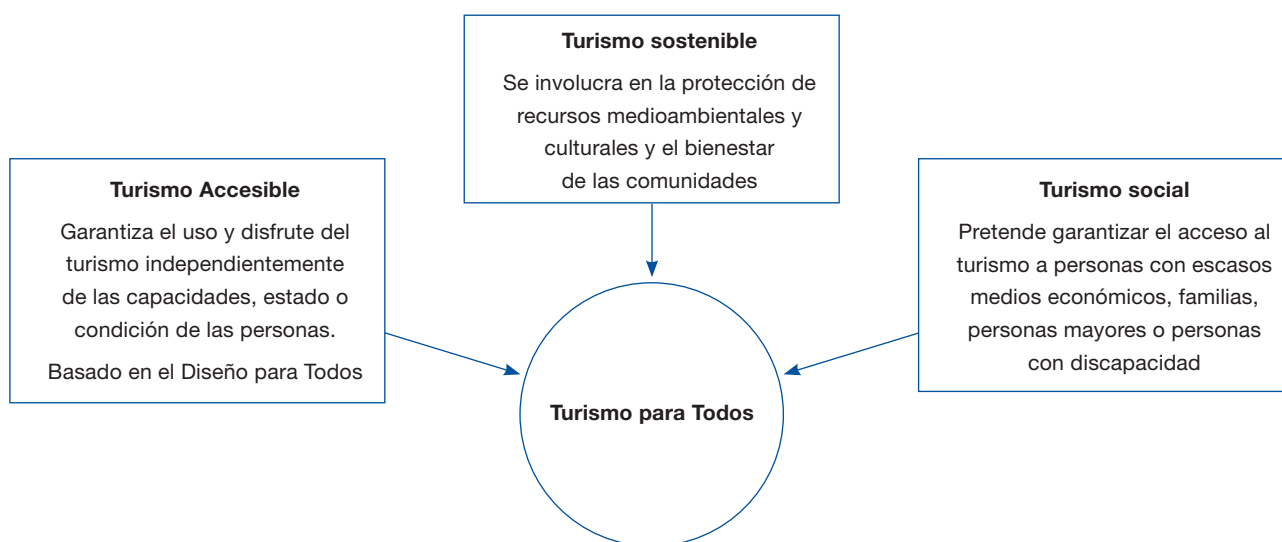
Turismo sostenible

Se involucra en la protección de recursos medioambientales y culturales y el bienestar de las comunidades

Turismo Accesible

Garantiza el uso y disfrute del turismo independientemente de las capacidades, estado o condición de las personas.

Basado en el Diseño para Todos

Turismo social

Pretende garantizar el acceso al turismo a personas con escasos medios económicos, familias, personas mayores o personas con discapacidad

Turismo para Todos